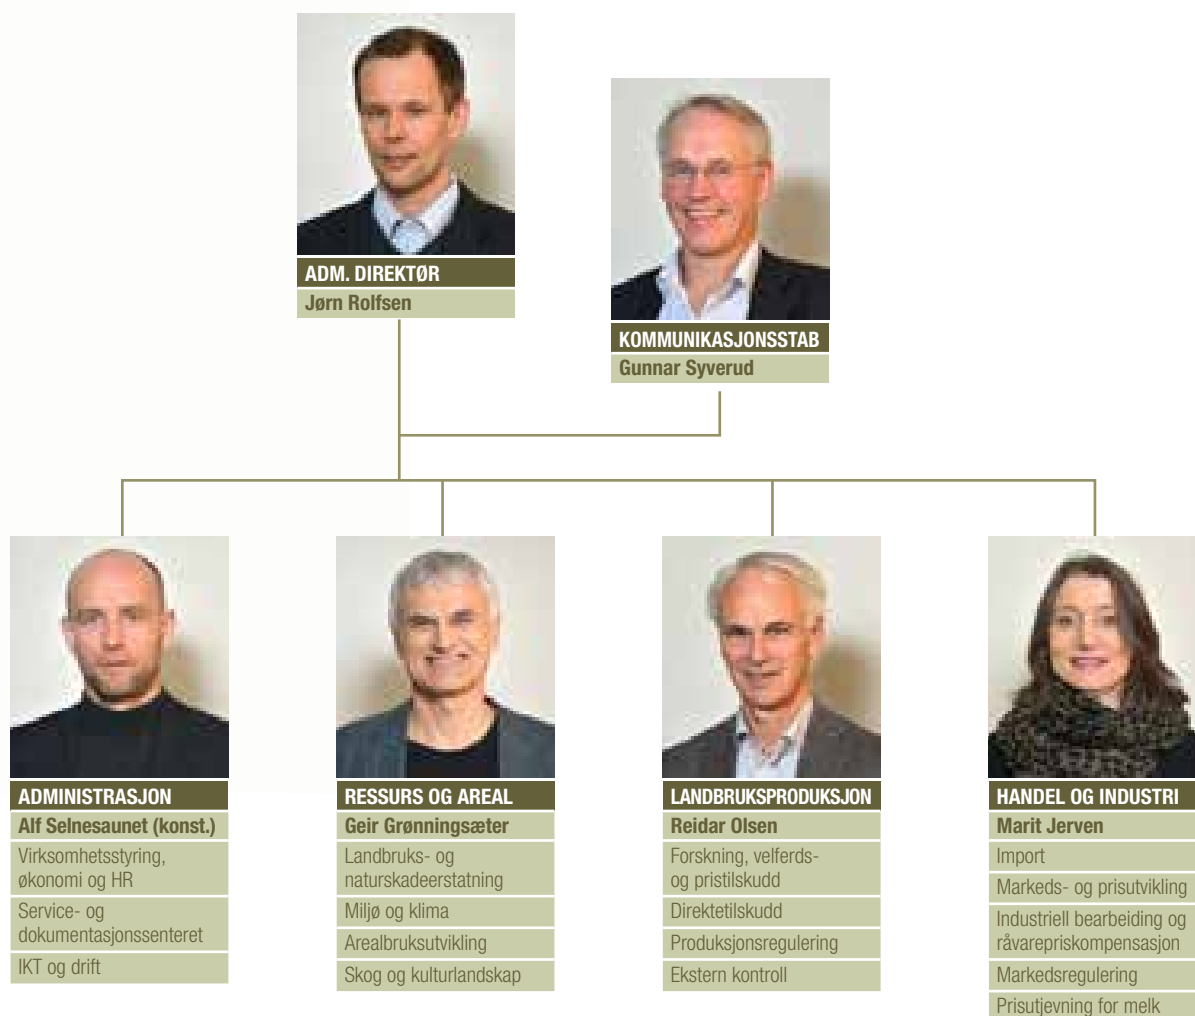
ADM. DIREKTØR
Jørn Rolfsen

KOMMUNIKASJONSSTAB
Gunnar Syverud

ADMINISTRASJON
Alf Selnesaunet (konst.)
Virksomhetsstyring, økonomi og HR
Service- og dokumentasjonssenteret
IKT og drift

RESSURS OG AREAL
Geir Grønningsæter
Landbruks- og naturskadeerstatning
Miljø og klima
Arealbruksutvikling
Skog og kulturlandskap

LANDBRUKSPRODUKSJON
Reidar Olsen
Forskning, velferds- og pristilskudd
Direktetilskudd
Produksjonsregulering
Ekstern kontroll

HANDEL OG INDUSTRI
Marit Jerven
Import
Markeds- og prisutvikling
Industriell bearbeiding og råvarepriskompensasjon
Markedsregulering
Prisutjevning for melk